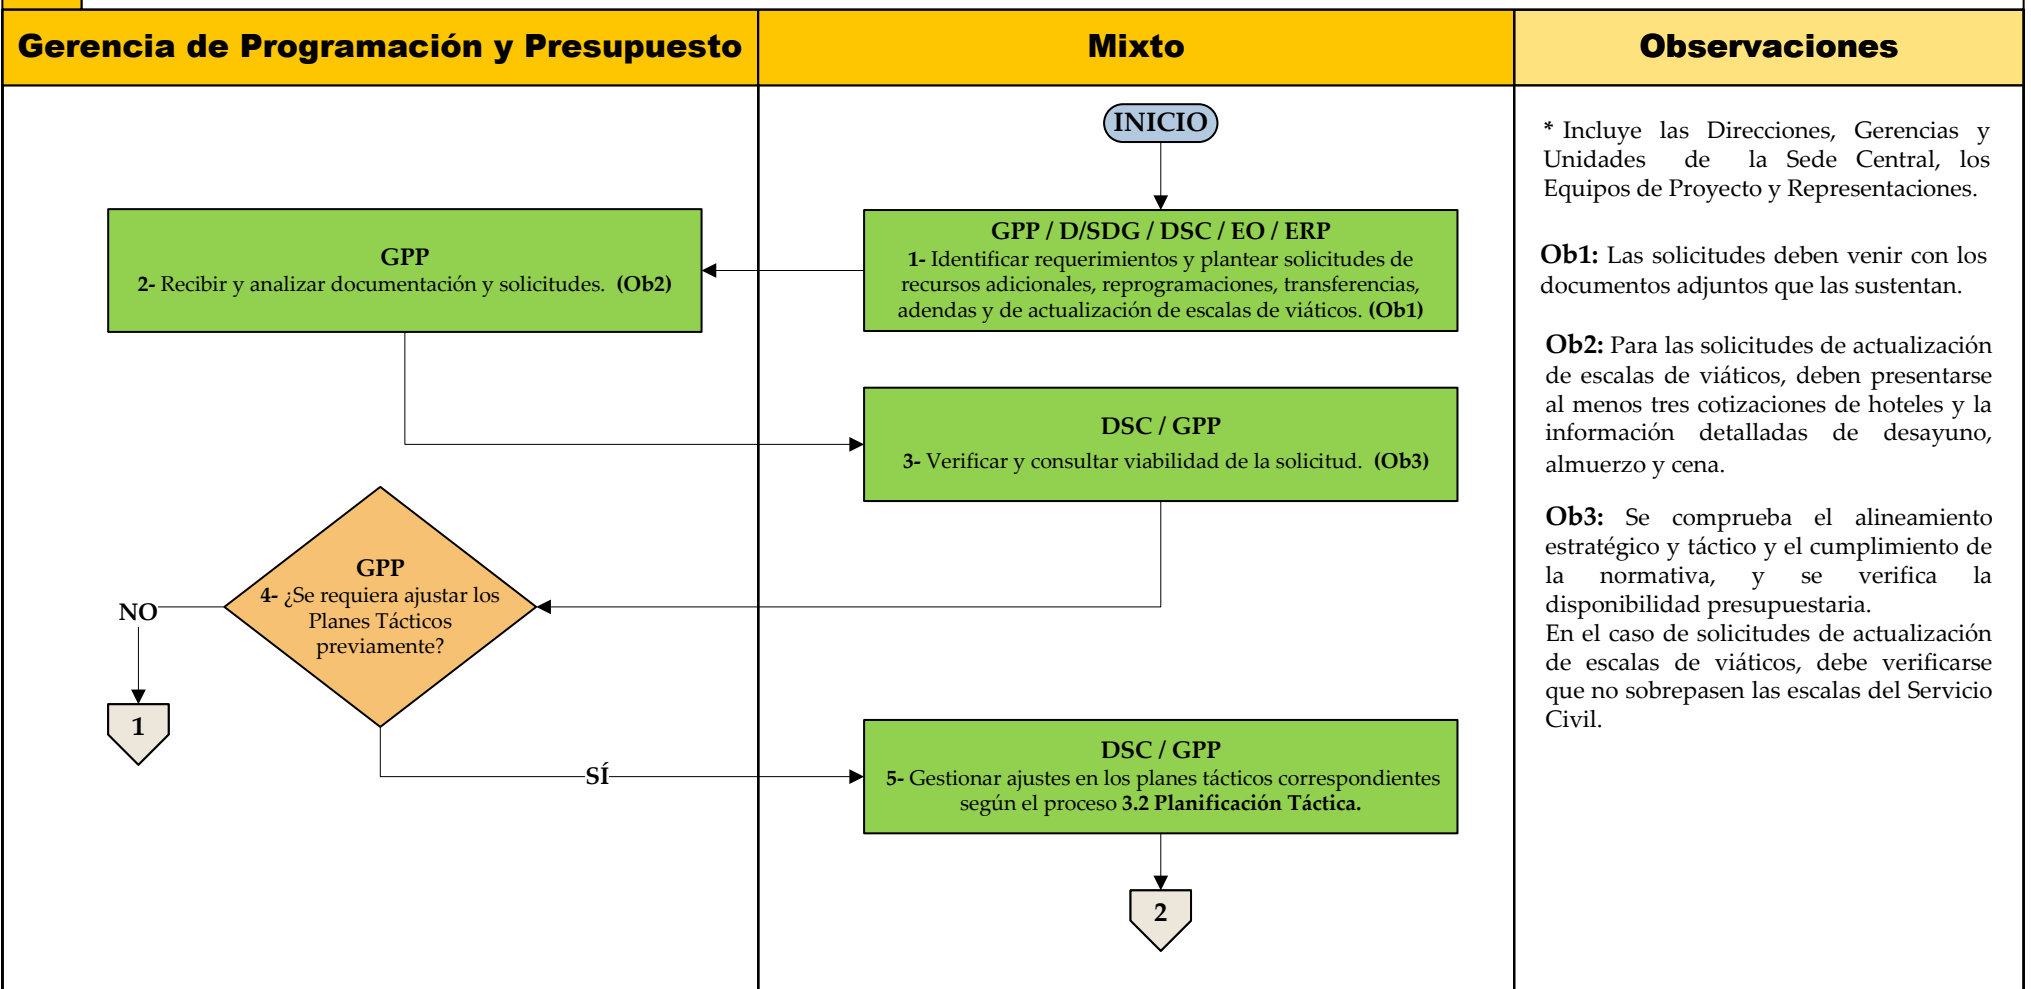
| Gerencia de Programación y Presupuesto | Mixto | Observaciones |
|---|---|---|

INICIO

GPP / D/SDG / DSC / EO / ERP
1- Identificar requerimientos y plantear solicitudes de recursos adicionales, reprogramaciones, transferencias, adendas y de actualización de escalas de viáticos. (Ob1)

GPP
2- Recibir y analizar documentación y solicitudes. (Ob2)

DSC / GPP
3- Verificar y consultar viabilidad de la solicitud. (Ob3)

GPP
4- ¿Se requiera ajustar los Planes Tácticos previamente?

NO

1

SÍ

DSC / GPP
5- Gestionar ajustes en los planes tácticos correspondientes según el proceso 3.2 Planificación Táctica.

2

* Incluye las Direcciones, Gerencias y Unidades de la Sede Central, los Equipos de Proyecto y Representaciones.

Ob1: Las solicitudes deben venir con los documentos adjuntos que las sustentan.

Ob2: Para las solicitudes de actualización de escalas de viáticos, deben presentarse al menos tres cotizaciones de hoteles y la información detalladas de desayuno, almuerzo y cena.

Ob3: Se comprueba el alineamiento estratégico y táctico y el cumplimiento de la normativa, y se verifica la disponibilidad presupuestaria.
En el caso de solicitudes de actualización de escalas de viáticos, debe verificarse que no sobrepasen las escalas del Servicio Civil.